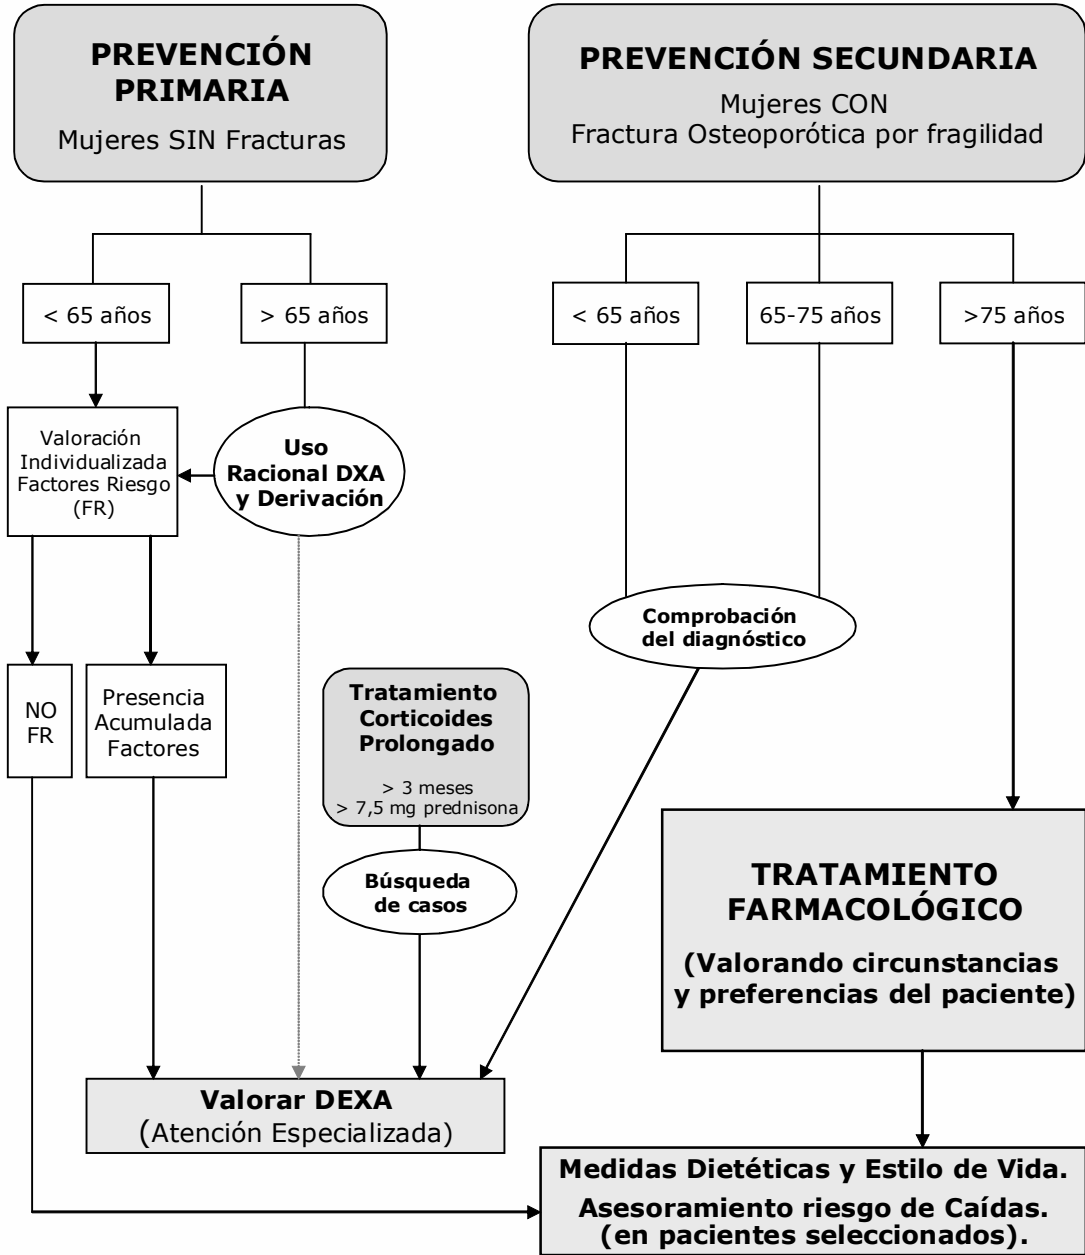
PREVENCIÓN PRIMARIA

Mujeres SIN Fracturas

PREVENCIÓN SECUNDARIA

Mujeres CON Fractura Osteoporótica por fragilidad

< 65 años

> 65 años

< 65 años

65-75 años

>75 años

Valoración Individualizada Factores Riesgo (FR)

Uso Racional DXA y Derivación

Comprobación del diagnóstico

NO FR

Presencia Acumulada Factores

Tratamiento Corticoides Prolongado

> 3 meses
> 7,5 mg prednisona

Búsqueda de casos

TRATAMIENTO FARMACOLÓGICO

(Valorando circunstancias y preferencias del paciente)

Valorar DEXA
(Atención Especializada)

Medidas Dietéticas y Estilo de Vida.
Asesoramiento riesgo de Caídas.
(en pacientes seleccionados).